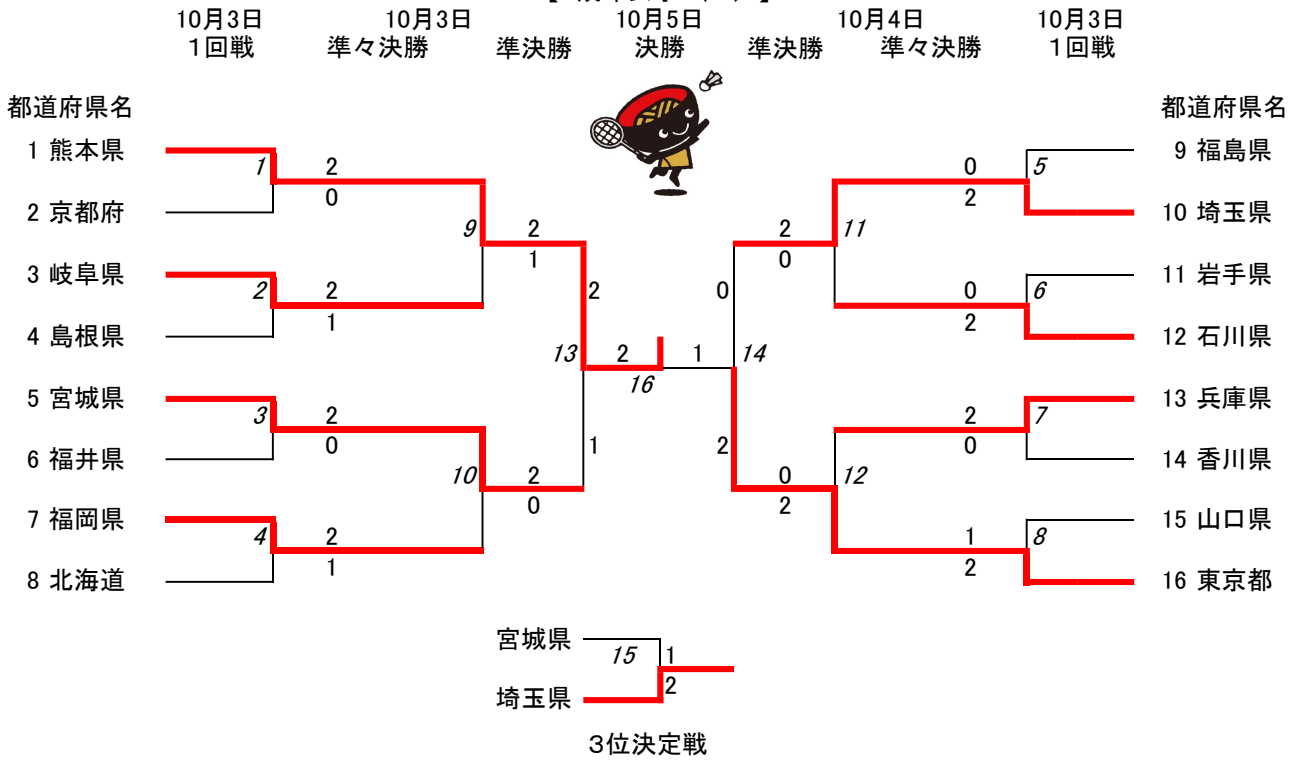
10月3日
1回戦

10月3日
準々決勝

準決勝

10月5日
決勝

準決勝

10月4日
準々決勝

10月3日
1回戦

都道府県名

1 熊本県
2 京都府
3 岐阜県
4 島根県
5 宮城県
6 福井県
7 福岡県
8 北海道

1
2
0
2
1
2
3
2
0
4
2
1

9
2
1
10
2
0

2
13
2
16
1
1

0
14
2

2
0
11
0
2
12

0
5
2
0
6
2
2
7
0
1
8
2

都道府県名

9 福島県
10 埼玉県
11 岩手県
12 石川県
13 兵庫県
14 香川県
15 山口県
16 東京都

宮城県
15
1
埼玉県
2

3位決定戦